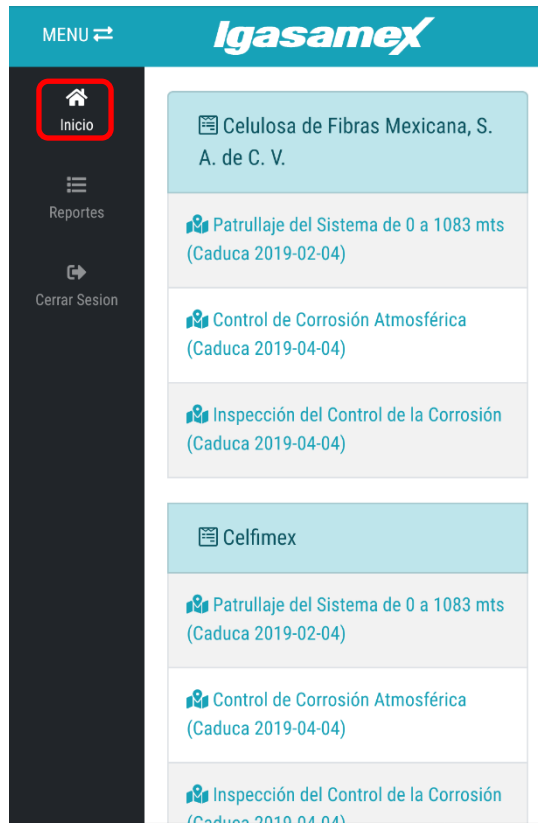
MENU ⇄

Igasamex

Inicio

Reportes

Cerrar Sesion

Celulosa de Fibras Mexicana, S. A. de C. V.

Patrullaje del Sistema de 0 a 1083 mts (Caduca 2019-02-04)

Control de Corrosión Atmosférica (Caduca 2019-04-04)

Inspección del Control de la Corrosión (Caduca 2019-04-04)

Celfimex

Patrullaje del Sistema de 0 a 1083 mts (Caduca 2019-02-04)

Control de Corrosión Atmosférica (Caduca 2019-04-04)

Inspección del Control de la Corrosión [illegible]